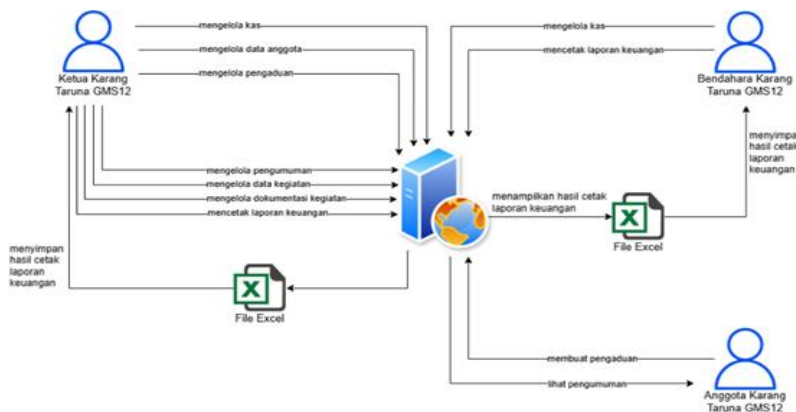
Ketua Karang Taruna GMS12

mengelola kas

mengelola data anggota

mengelola pengaduan

mengelola pengumuman

mengelola data kegiatan

mengelola dokumentasi kegiatan

mencetak laporan keuangan

menyimpan hasil cetak laporan keuangan

File Excel

mengelola kas

mencetak laporan keuangan

Bendahara Karang Taruna GMS12

menyimpan hasil cetak laporan keuangan

menampilkan hasil cetak laporan keuangan

File Excel

membuat pengaduan

lihat pengumuman

Anggota Karang Taruna GMS12